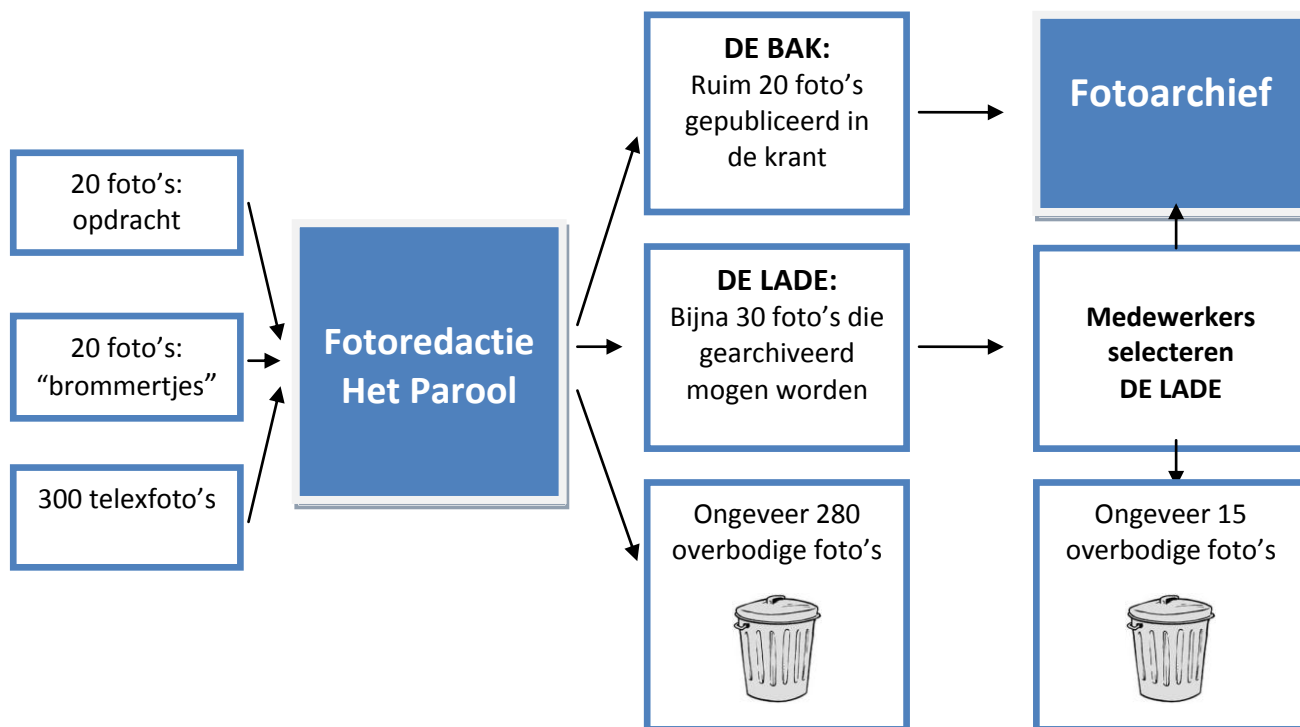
20 foto's: opdracht

20 foto's: "brommertjes"

300 telexfoto's

Fotoredactie Het Parool

DE BAK:
Ruim 20 foto's gepubliceerd in de krant

DE LADE:
Bijna 30 foto's die gearchiveerd mogen worden

Ongeveer 280 overbodige foto's

Fotoarchief

Medewerkers selecteren DE LADE

Ongeveer 15 overbodige foto's